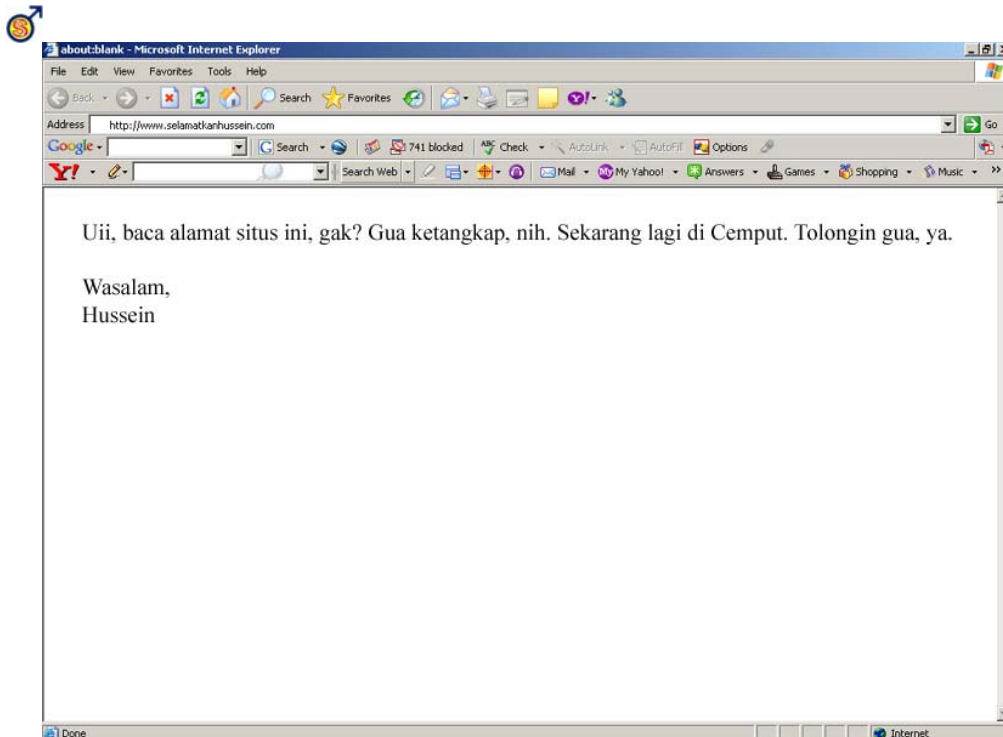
about:blank - Microsoft Internet Explorer

File Edit View Favorites Tools Help

Back Search Favorites

Address http://www.selamatkanhussein.com Go

Google Search 741 blocked Check AutoLink AutoFill Options

Y! Search Web Mail My Yahoo! Answers Games Shopping Music

Uii, baca alamat situs ini, gak? Gua ketangkap, nih. Sekarang lagi di Cemput. Tolongin gua, ya.

Wasalam,
Hussein

Done Internet